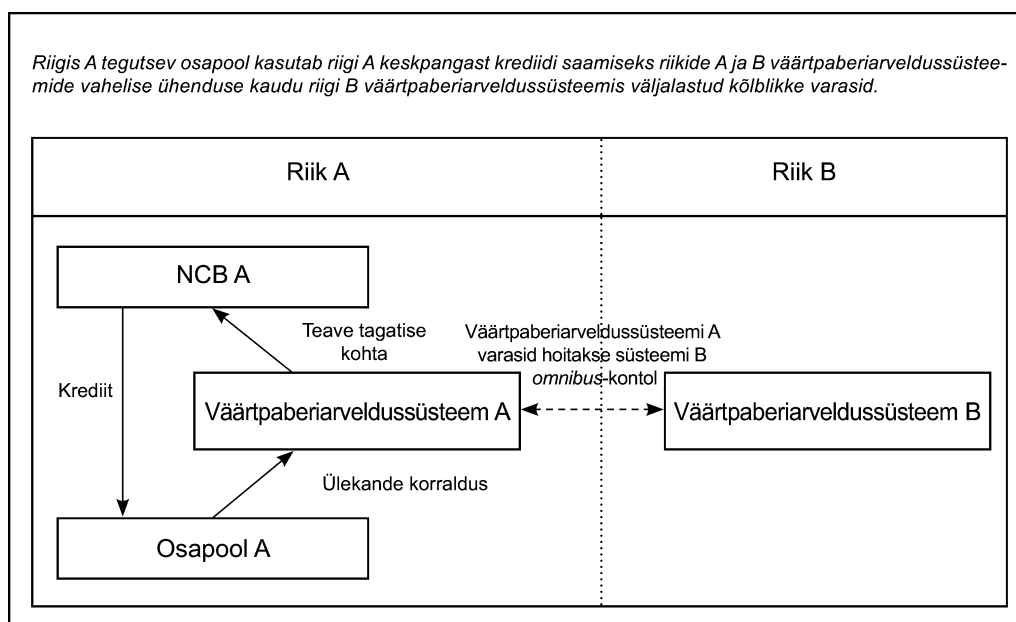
Riigis A tegutsev osapool kasutab riigi A keskpangast krediidi saamiseks riikide A ja B väärtpaberiarveldussüsteemide vahelise ühenduse kaudu riigi B väärtpaberiarveldussüsteemis väljalastud kõlblikke varasid.

Riik A

Riik B

NCB A

Teave tagatise kohta

Väärtpaberiarveldussüsteemi A varasid hoitakse süsteemi B *omnibus*-kontol

Krediit

Väärtpaberiarveldussüsteem A

Väärtpaberiarveldussüsteem B

Ülekande korraldus

Osapool A